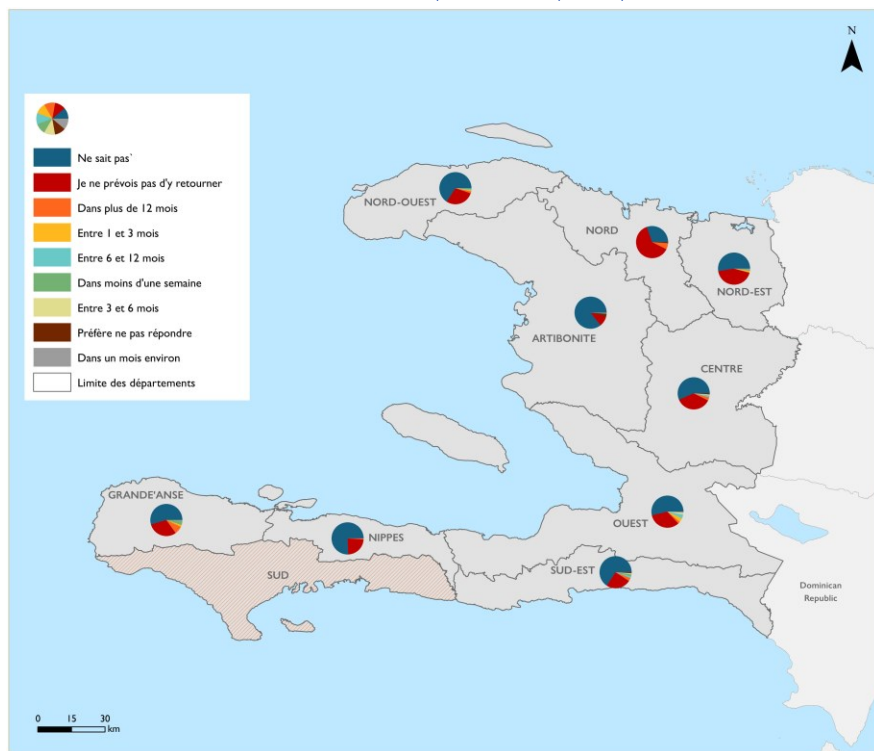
N

Ne sait pas`
Je ne prévois pas d'y retourner
Dans plus de 12 mois
Entre 1 et 3 mois
Entre 6 et 12 mois
Dans moins d'une semaine
Entre 3 et 6 mois
Préfère ne pas répondre
Dans un mois environ
Limite des départements

NORD-OUEST
NORD
NORD-EST
ARTIBONITE
CENTRE
GRANDE'ANSE
NIPPES
OUEST
SUD-EST
SUD
Dominican Republic

0 15 30 km